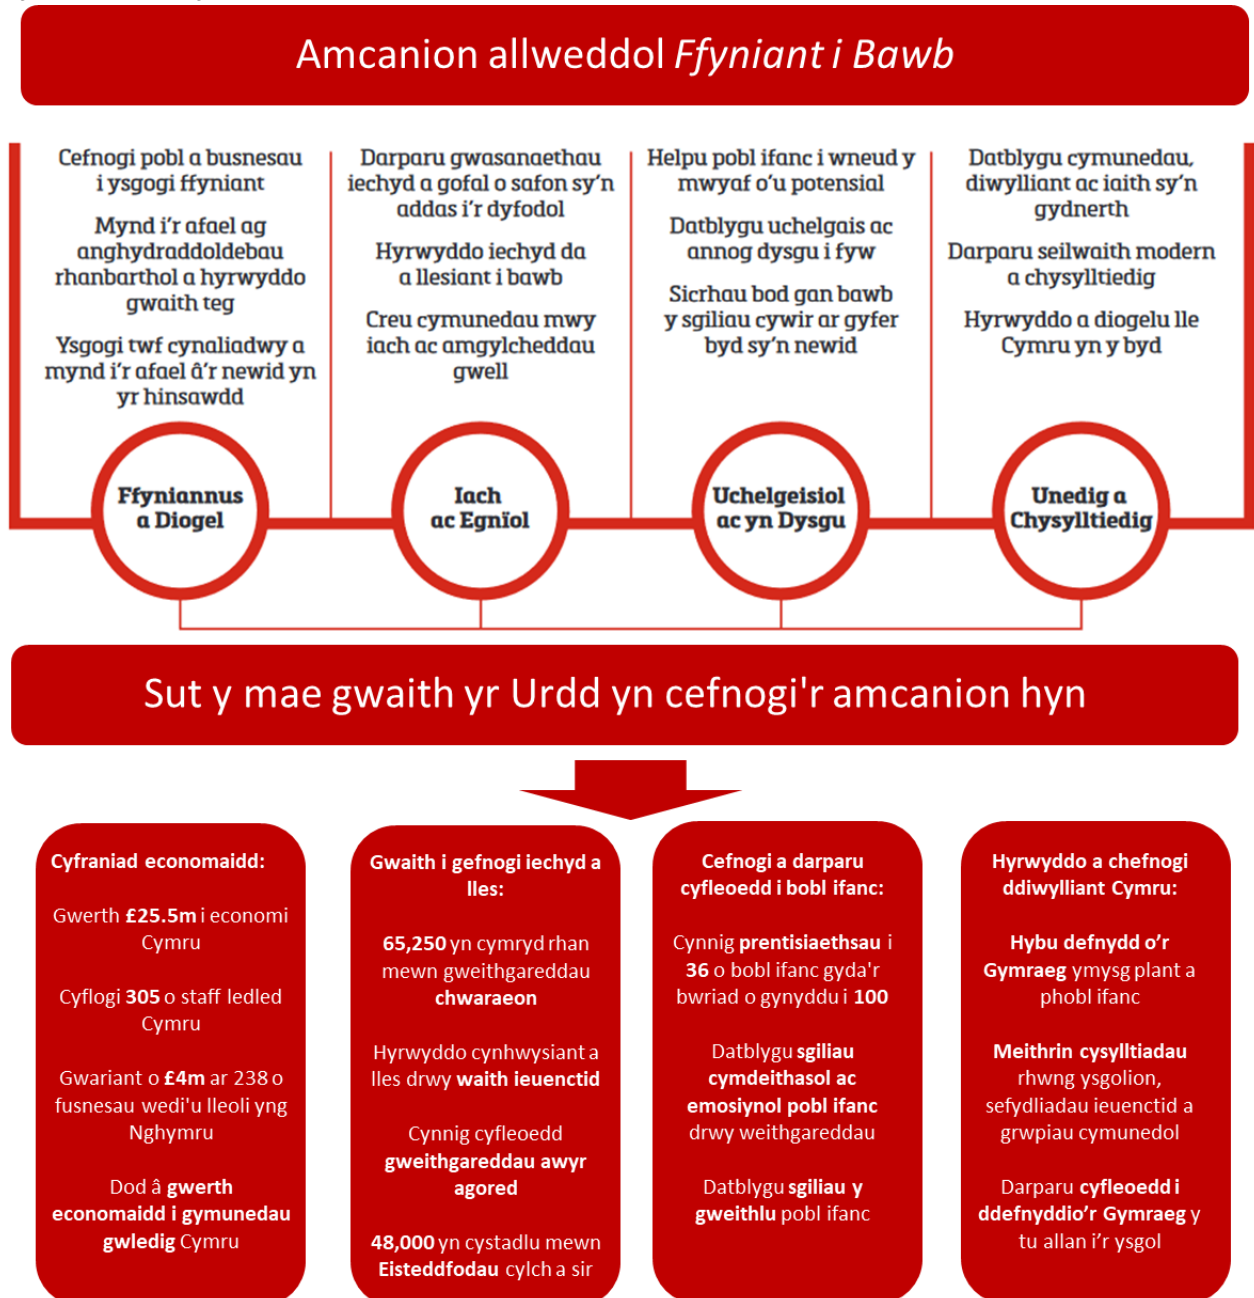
Amcanion allweddol Ffyniant i Bawb

Cefnogi pobl a busnesau i ysgogi ffyniant

Mynd i'r afael ag anghydraddoldebau rhanbarthol a hyrwyddo gwaith teg

Ysgogi twf cynaliadwy a mynd i'r afael â'r newid yn yr hinsawdd

Ffyniannus a Diogel

Darparu gwasanaethau iechyd a gofal o safon sy'n addas i'r dyfodol

Hyrwyddo iechyd da a llesiant i bawb

Creu cymunedau mwy iach ac amgylcheddau gwell

Iach ac Egnïol

Helpu pobl ifanc i wneud y mwyaf o'u potensial

Datblygu uchelgais ac annog dysgu i fyw

Sicrhau bod gan bawb y sgiliau cywir ar gyfer byd sy'n newid

Uchelgeisiol ac yn Dysgu

Datblygu cymunedau, diwylliant ac iaith sy'n gydnerth

Darparu seilwaith modern a chysylltiedig

Hyrwyddo a diogelu lle Cymru yn y byd

Unedig a Chysylltiedig

Sut y mae gwaith yr Urdd yn cefnogi'r amcanion hyn

Cyfraniad economaidd:

Gwerth £25.5m i economi Cymru

Cyflogi 305 o staff ledled Cymru

Gwariant o £4m ar 238 o fusnesau wedi'u lleoli yng Nghymru

Dod â gwerth economaidd i gymunedau gwledig Cymru

Gwaith i gefnogi iechyd a lles:

65,250 yn cymryd rhan mewn gweithgareddau chwaraeon

Hyrwyddo cynhwysiant a lles drwy waith ieuenctid

Cynnig cyfleoedd gweithgareddau awyr agored

48,000 yn cystadlu mewn Eisteddfodau cylch a sir

Cefnogi a darparu cyfleoedd i bobl ifanc:

Cynnig prentisiaethsau i 36 o bobl ifanc gyda'r bwriad o gynyddu i 100

Datblygu sgiliau cymdeithasol ac emosiynol pobl ifanc drwy weithgareddau

Datblygu sgiliau y gweithlu pobl ifanc

Hyrwyddo a chefnogi ddiwylliant Cymru:

Hybu defnydd o'r Gymraeg ymysg plant a phobl ifanc

Meithrin cysylltiadau rhwng ysgolion, sefydliadau ieuenctid a grwpiau cymunedol

Darparu cyfleoedd i ddefnyddio'r Gymraeg y tu allan i'r ysgol